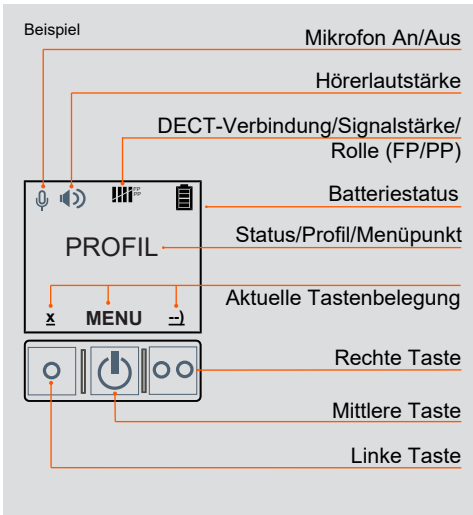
Beispiel

Mikrofon An/Aus

Hörerlautstärke

DECT-Verbindung/Signalstärke/ Rolle (FP/PP)

FP
PP

Batteriestatus

PROFIL

Status/Profil/Menüpunkt

Aktuelle Tastenbelegung

x MENU --)

Rechte Taste

Mittlere Taste

Linke Taste